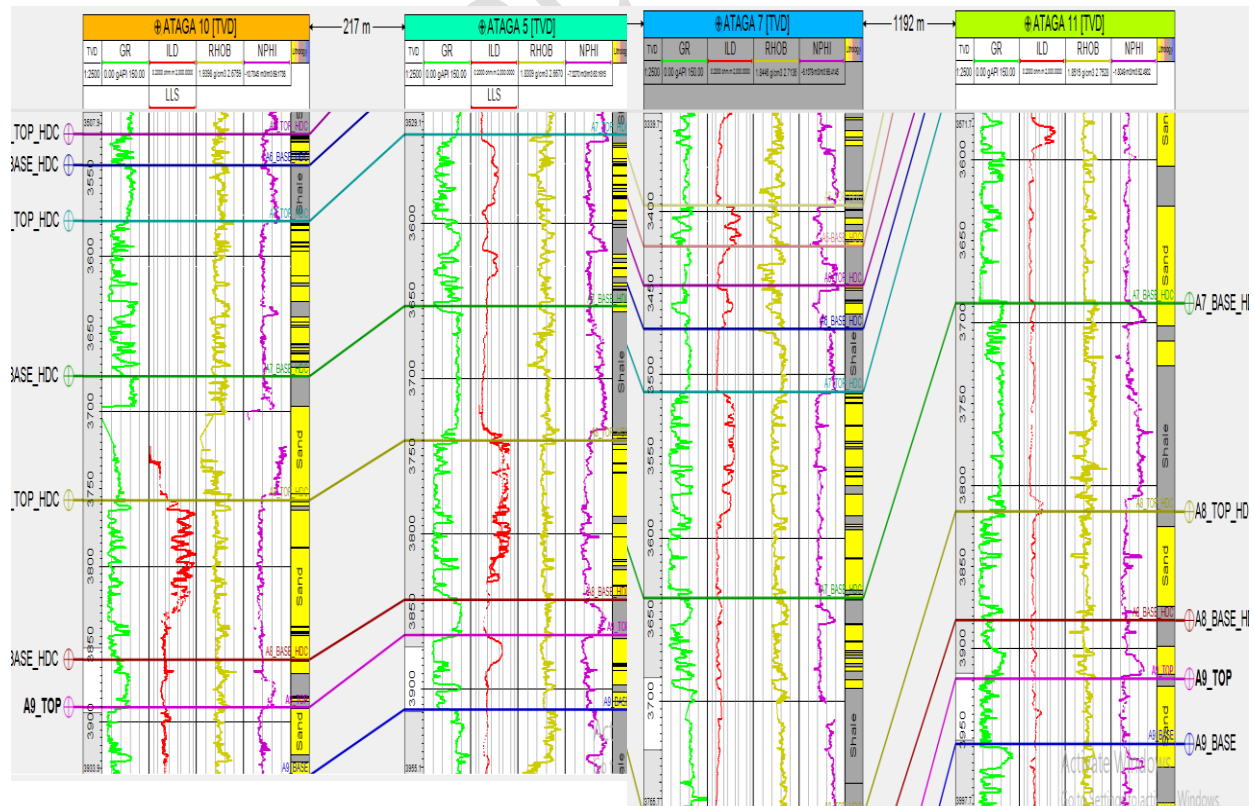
ATAGA 10 [TVD]
217 m
ATAGA 5 [TVD]
ATAGA 7 [TVD]
1192 m
ATAGA 11 [TVD]

TVD GR ILD RHOB NPHI Lithology
1:2500 0.00 gAPI 150.00 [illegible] 1.9356 g/cm3 2.6759 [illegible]
LLS

TVD GR ILD RHOB NPHI
1:2500 0.00 gAPI 150.00 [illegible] 1.9309 g/cm3 2.6670 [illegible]
LLS

TVD GR ILD RHOB NPHI
1:2500 0.00 gAPI 150.00 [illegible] 1.9446 g/cm3 2.7138 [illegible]

TVD GR ILD RHOB NPHI
1:2500 0.00 gAPI 150.00 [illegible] 1.9515 g/cm3 2.7522 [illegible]

_TOP_HDC
BASE_HDC
_TOP_HDC
BASE_HDC
_TOP_HDC
BASE_HDC
A9_TOP

3507.9
3550
3600
3650
3700
3750
3800
3850
3900
3920.9
A6_TOP_HDC
A6_BASE_HDC
A7_TOP_HDC
A7_BASE_HDC
A8_TOP_HDC
A8_BASE_HDC
A9_TOP
A9_BASE
Shale
Sand
Sand
Sand

3529.1
3600
3650
3700
3750
3800
3850
3900
3955
A7_TOP
A7_BASE_HDC
A8_BASE_HDC
A9_TOP
A9_BASE
Shale

3339.7
3400
3450
3500
3550
3600
3650
3700
3765
A6_BASE_HDC
A7_TOP_HDC
A7_BASE_HDC
A7_BASE_HDC
Shale
Shale

3571.7
3600
3650
3700
3750
3800
3850
3900
3950
3997.7
A7_BASE_HDC
A8_TOP_HDC
A8_BASE_HDC
A9_TOP
A9_BASE
Sand
Sand
Shale
Sand
Sand

A7_BASE_H
A8_TOP_HD
A8_BASE_H
A9_TOP
A9_BASE

Activate Windows
Go to Settings to activate Windows